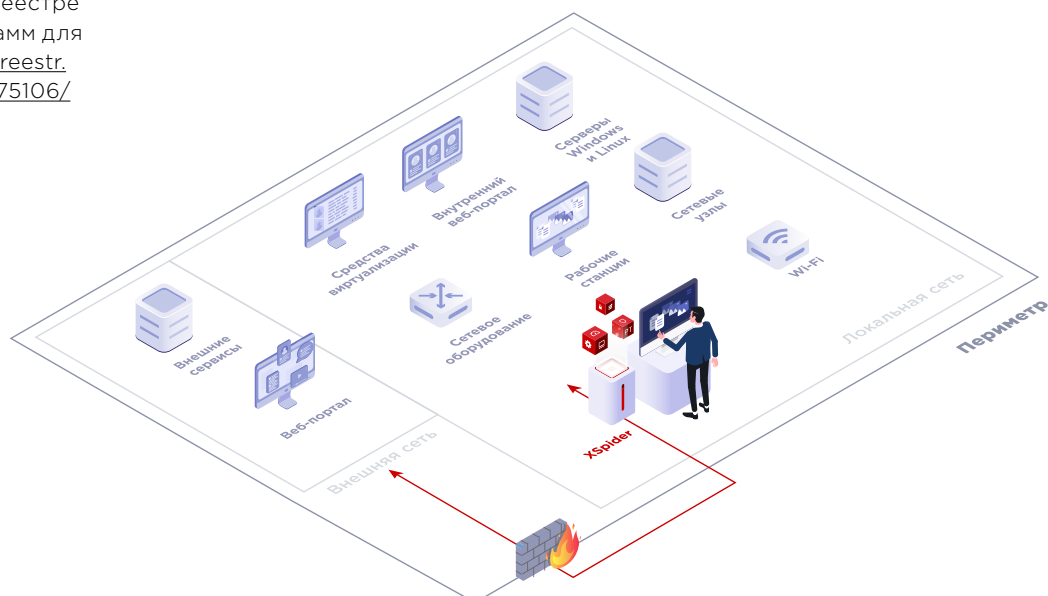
еестре
амм для
reestr.
75106/

Серверы Windows и Linux

Внутренний веб-портал

Средства виртуализации

Рабочие станции

Сетевые узлы

Wi-Fi

Внешние сервисы

Сетевое оборудование

Веб-портал

Локальная сеть

Периметр

XSpider

Внешняя сеть